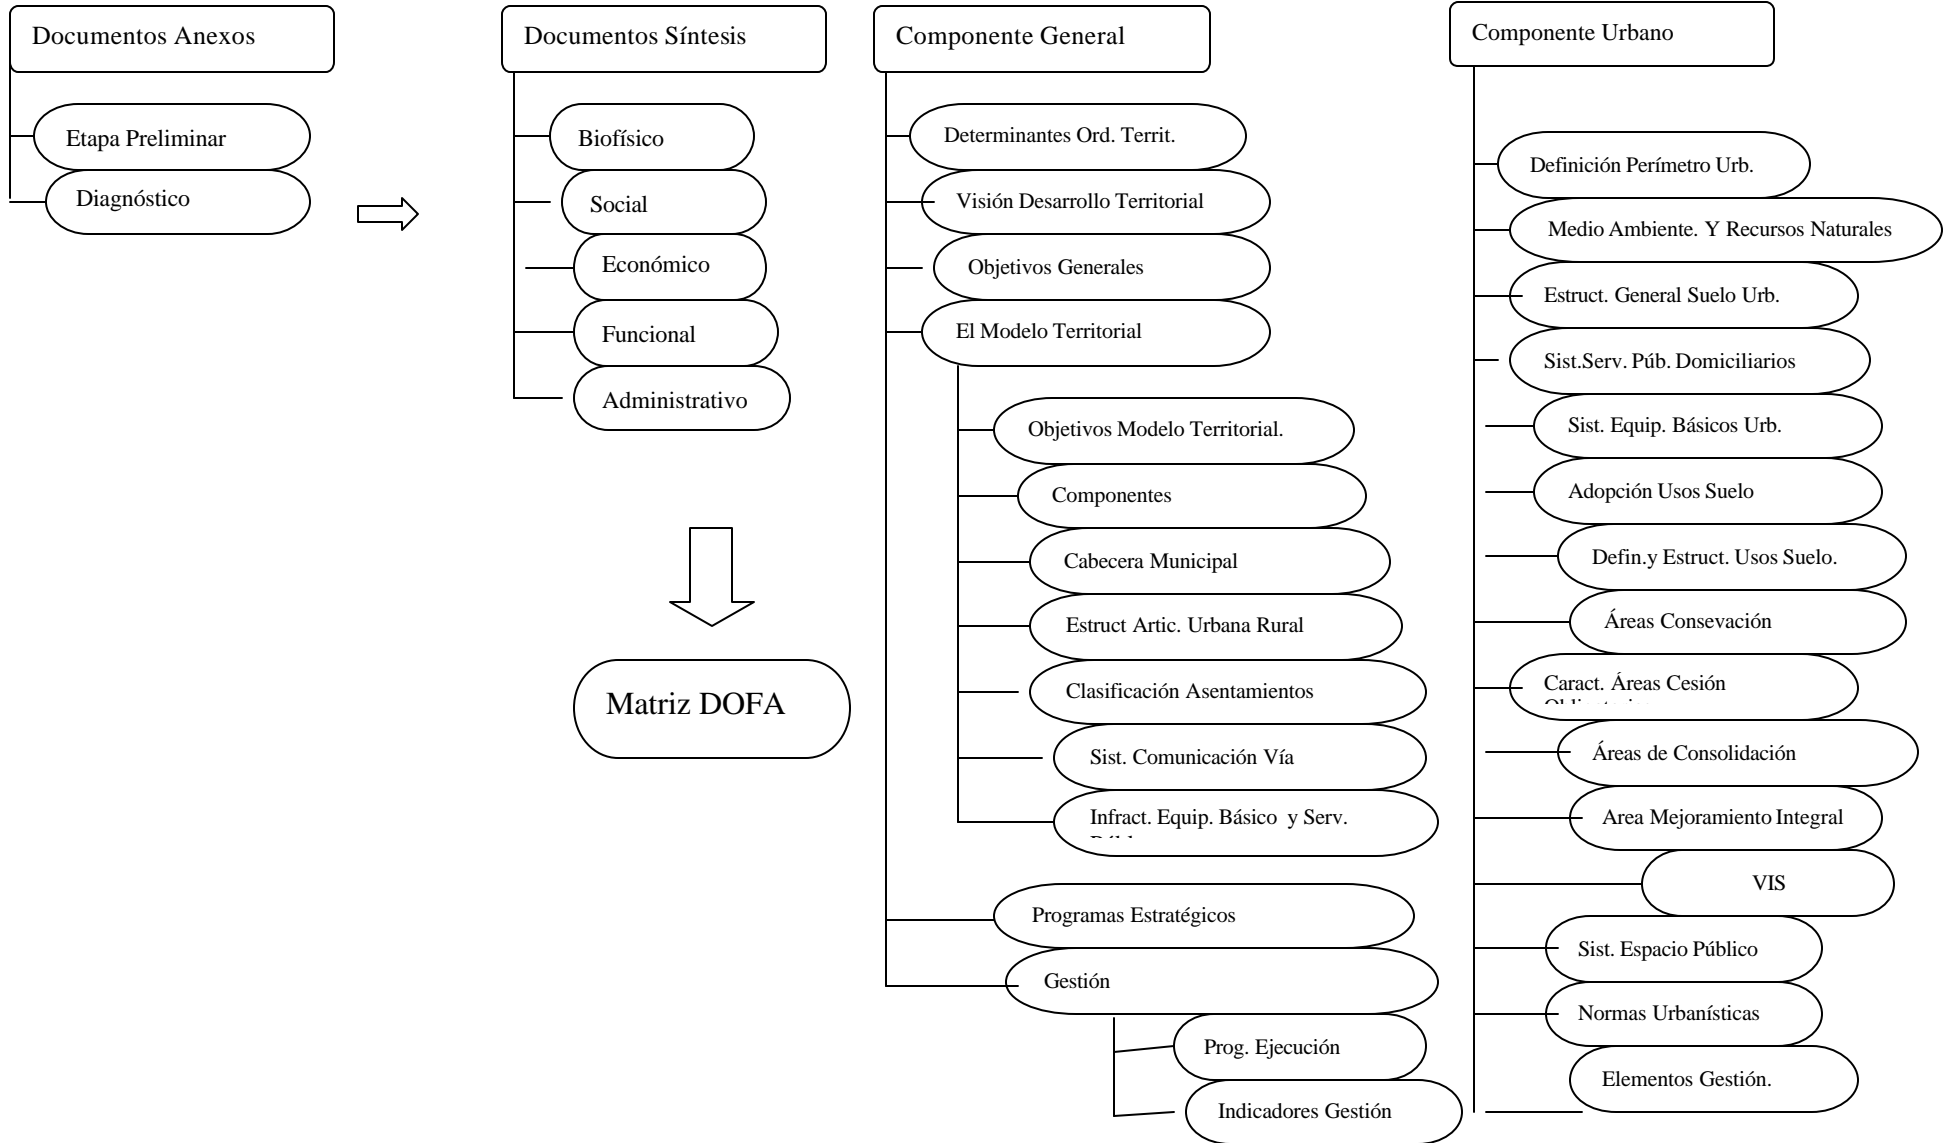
Documentos Anexos

Etapa Preliminar

Diagnóstico

Documentos Síntesis

Biofísico

Social

Económico

Funcional

Administrativo

Matriz DOFA

Componente General

Determinantes Ord. Territ.

Visión Desarrollo Territorial

Objetivos Generales

El Modelo Territorial

Objetivos Modelo Territorial.

Componentes

Cabecera Municipal

Estruct Artic. Urbana Rural

Clasificación Asentamientos

Sist. Comunicación Vía

Infract. Equip. Básico y Serv. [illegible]

Programas Estratégicos

Gestión

Prog. Ejecución

Indicadores Gestión

Componente Urbano

Definición Perímetro Urb.

Medio Ambiente. Y Recursos Naturales

Estruct. General Suelo Urb.

Sist.Serv. Púb. Domiciliarios

Sist. Equip. Básicos Urb.

Adopción Usos Suelo

Defin.y Estruct. Usos Suelo.

Áreas Consevación

Caract. Áreas Cesión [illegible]

Áreas de Consolidación

Area Mejoramiento Integral

VIS

Sist. Espacio Público

Normas Urbanísticas

Elementos Gestión.